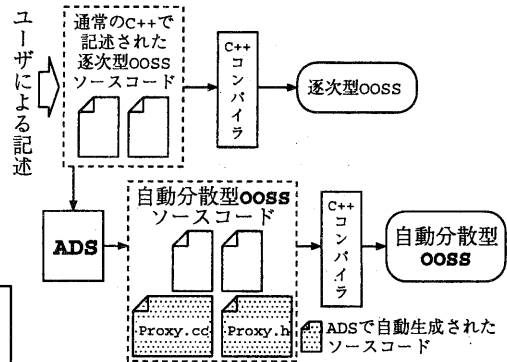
ユーザによる記述

通常のC++で記述された逐次型OOSSソースコード

C++コンパイラ

逐次型OOSS

ADS

自動分散型OOSSソースコード

Proxy.cc

Proxy.h

C++コンパイラ

自動分散型OOSS

ADSで自動生成されたソースコード